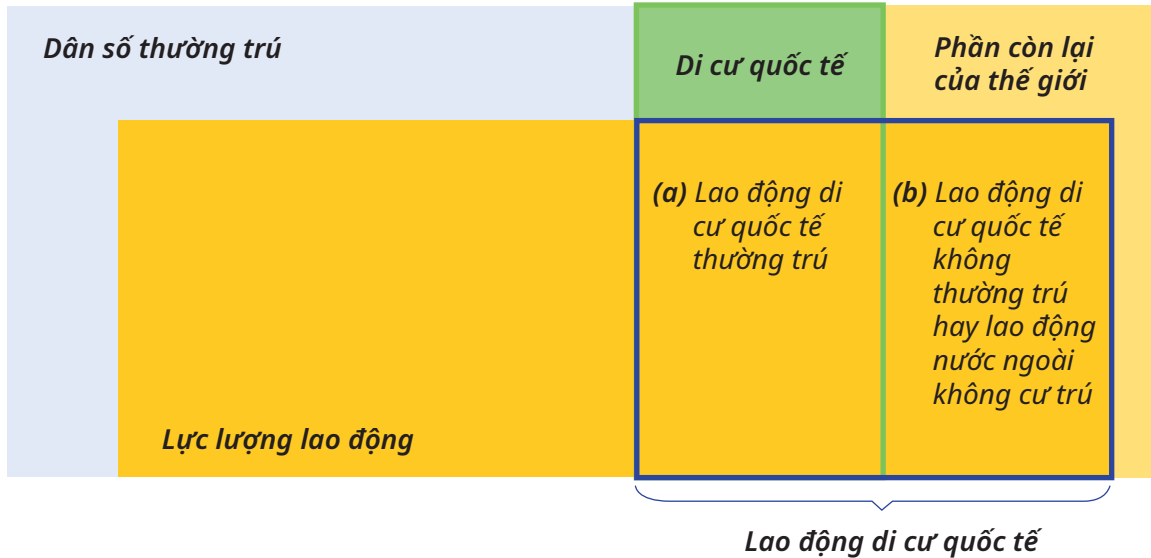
Dân số thường trú

Di cư quốc tế

Phần còn lại của thế giới

(a) Lao động di cư quốc tế thường trú

(b) Lao động di cư quốc tế không thường trú hay lao động nước ngoài không cư trú

Lực lượng lao động

Lao động di cư quốc tế